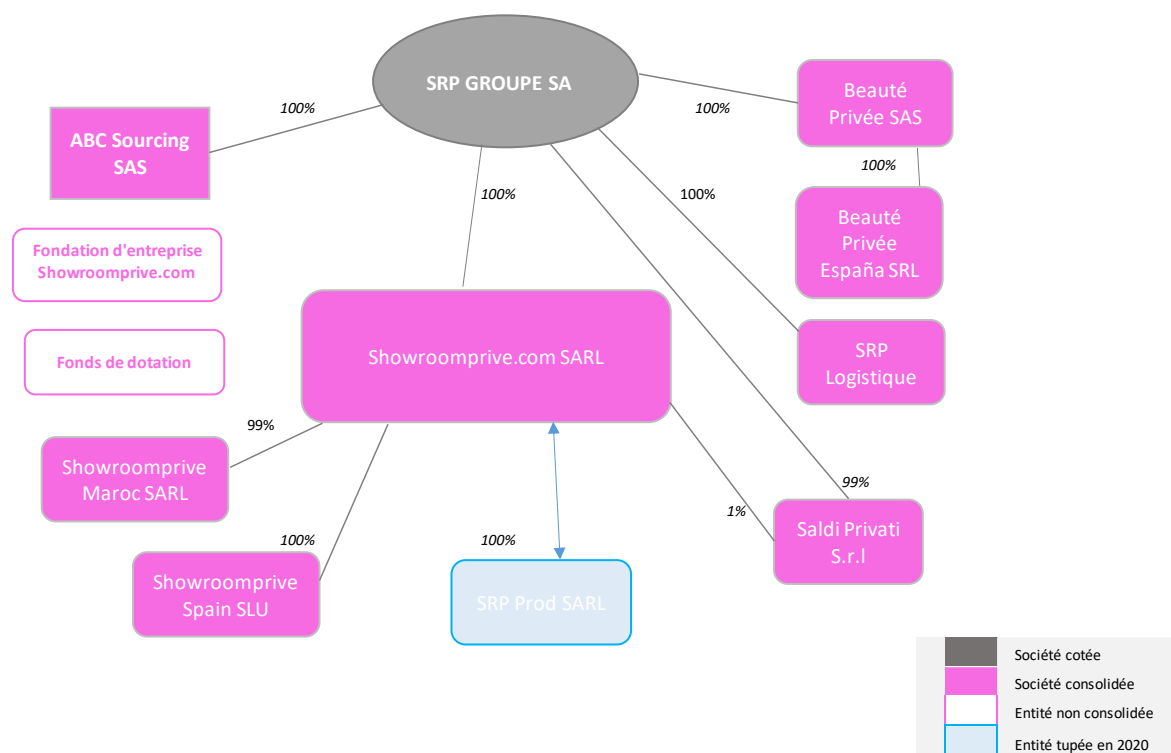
SRP GROUPE SA

100%

ABC Sourcing SAS

100%

Beauté Privée SAS

100%

Beauté Privée España SRL

100%

100%

Fondation d'entreprise Showroomprive.com

Fonds de dotation

Showroomprive.com SARL

SRP Logistique

99%

Showroomprive Maroc SARL

99%

1%

Saldi Privati S.r.l

100%

100%

Showroomprive Spain SLU

SRP Prod SARL

| | |
|---|---|
| | Société cotée |
| | Société consolidée |
| | Entité non consolidée |
| | Entité tupée en 2020 |